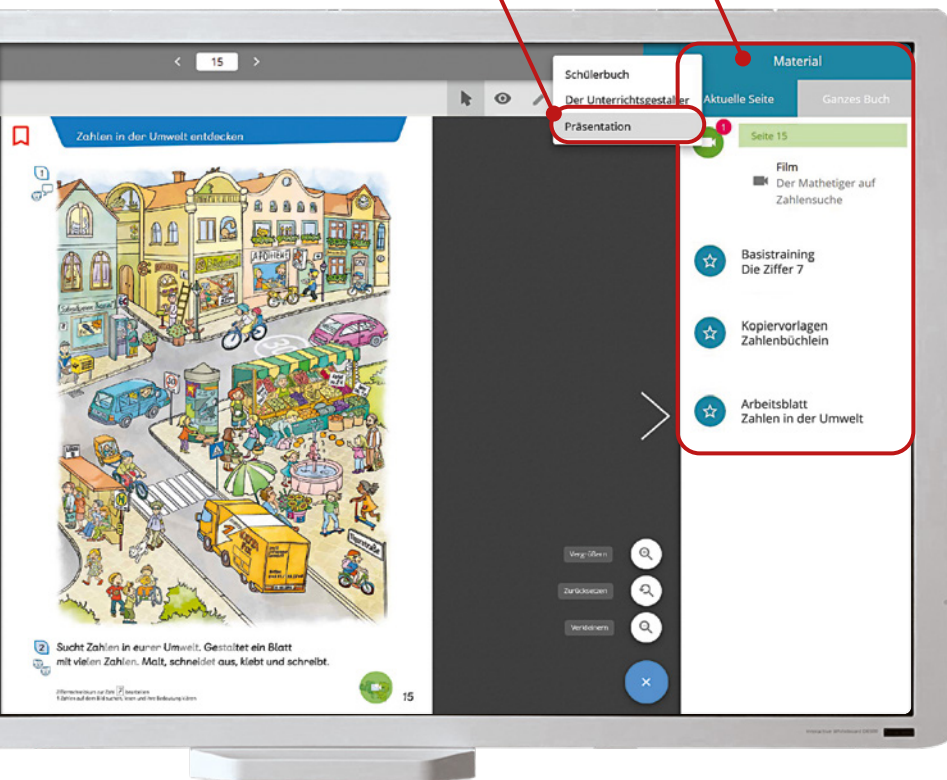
< 15 >

Schülerbuch
Der Unterrichtsgestalter
Präsentation

Material
Aktuelle Seite
Ganzes Buch

Zahlen in der Umwelt entdecken

1

Seite 15

Film
Der Mathetiger auf Zahlensuche

Basistraining
Die Ziffer 7

Kopiervorlagen
Zahlenbüchlein

Arbeitsblatt
Zahlen in der Umwelt

Vergrößern
Zurücksetzen
Verkleinern

2 Sucht Zahlen in eurer Umwelt. Gestaltet ein Blatt mit vielen Zahlen. Malt, schneidet aus, klebt und schreibt.

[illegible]

15